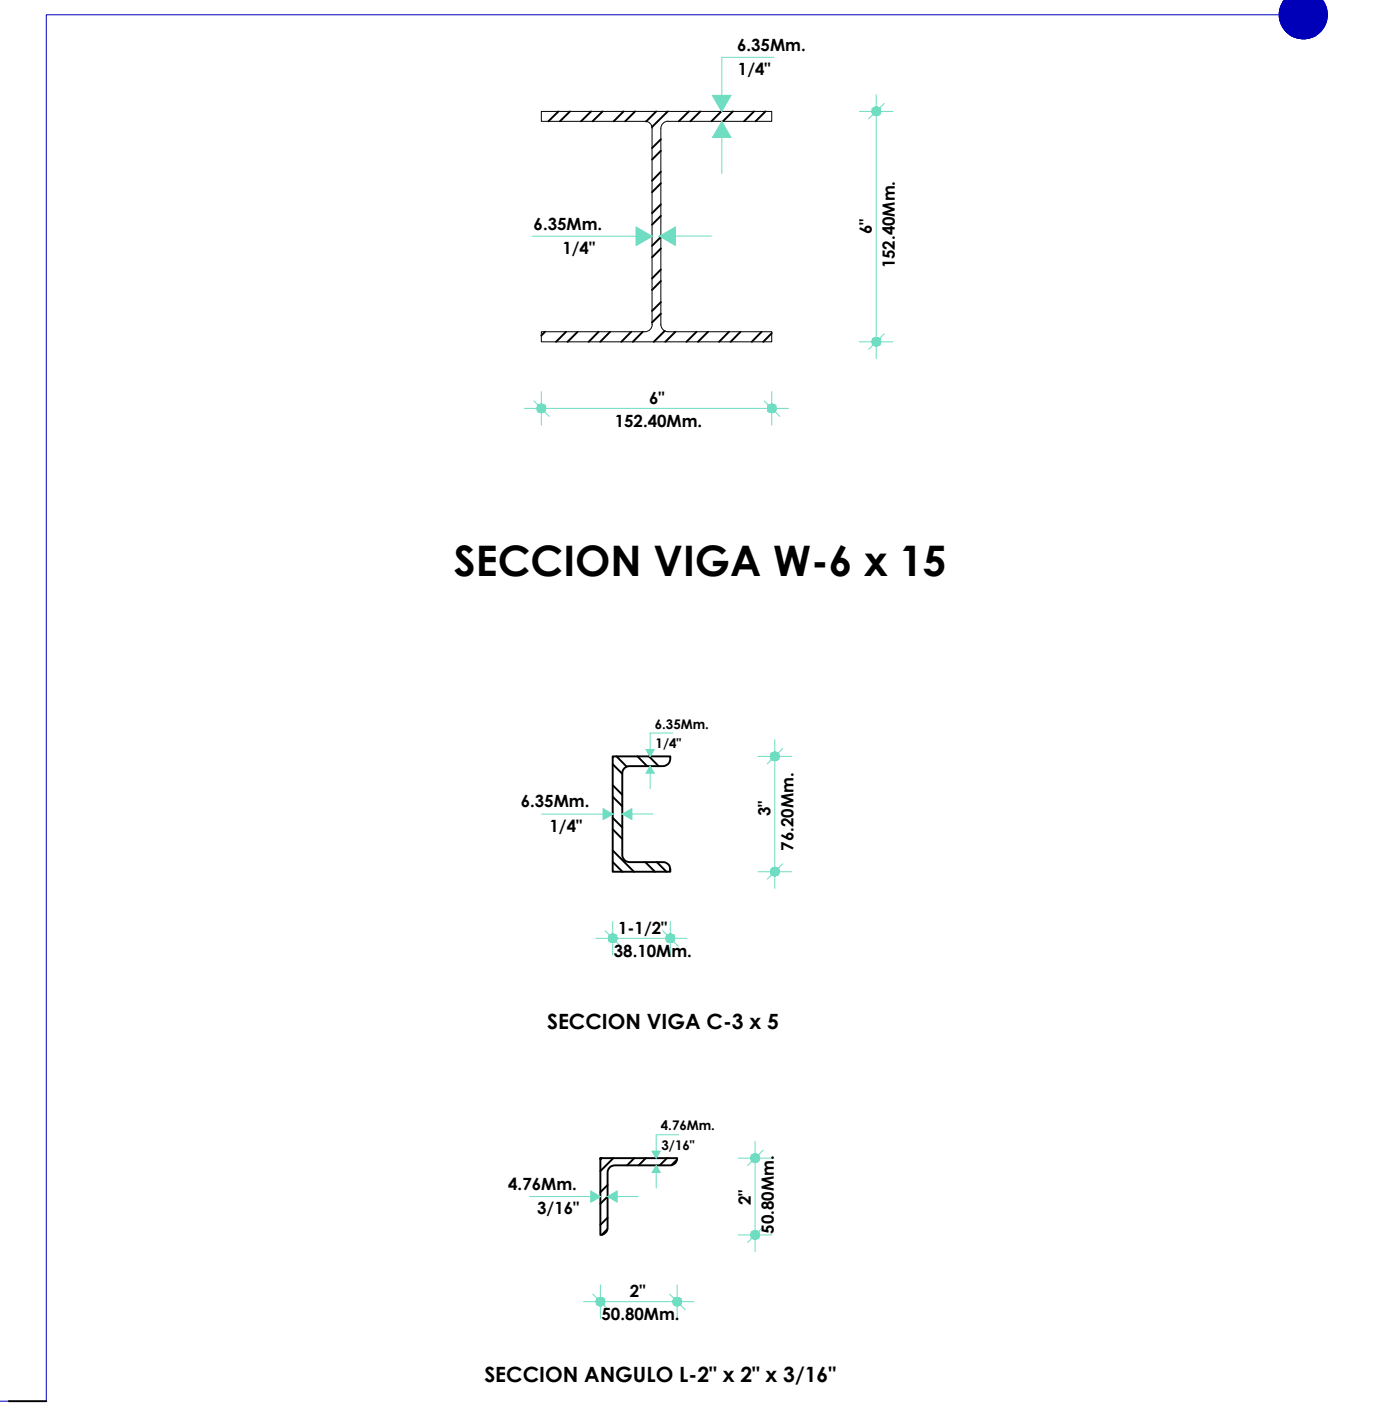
6.35Mm.
1/4"

6.35Mm.
1/4"

6"
152.40Mm.

6"
152.40Mm.

SECCION VIGA W-6 x 15

6.35Mm.
1/4"

6.35Mm.
1/4"

3"
76.20Mm.

1-1/2"
38.10Mm.

SECCION VIGA C-3 x 5

4.76Mm.
3/16"

4.76Mm.
3/16"

2"
50.80Mm.

2"
50.80Mm.

SECCION ANGULO L-2" x 2" x 3/16"